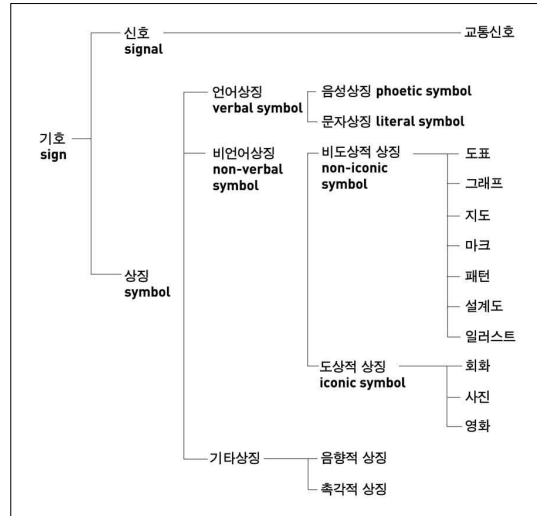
기호
sign

신호
signal

교통신호

상징
symbol

언어상징
verbal symbol

음성상징 phoetic symbol

문자상징 literal symbol

비언어상징
non-verbal symbol

비도상적 상징
non-iconic symbol

도표

그래프

지도

마크

패턴

설계도

일러스트

도상적 상징
iconic symbol

회화

사진

영화

기타상징

음향적 상징

촉각적 상징